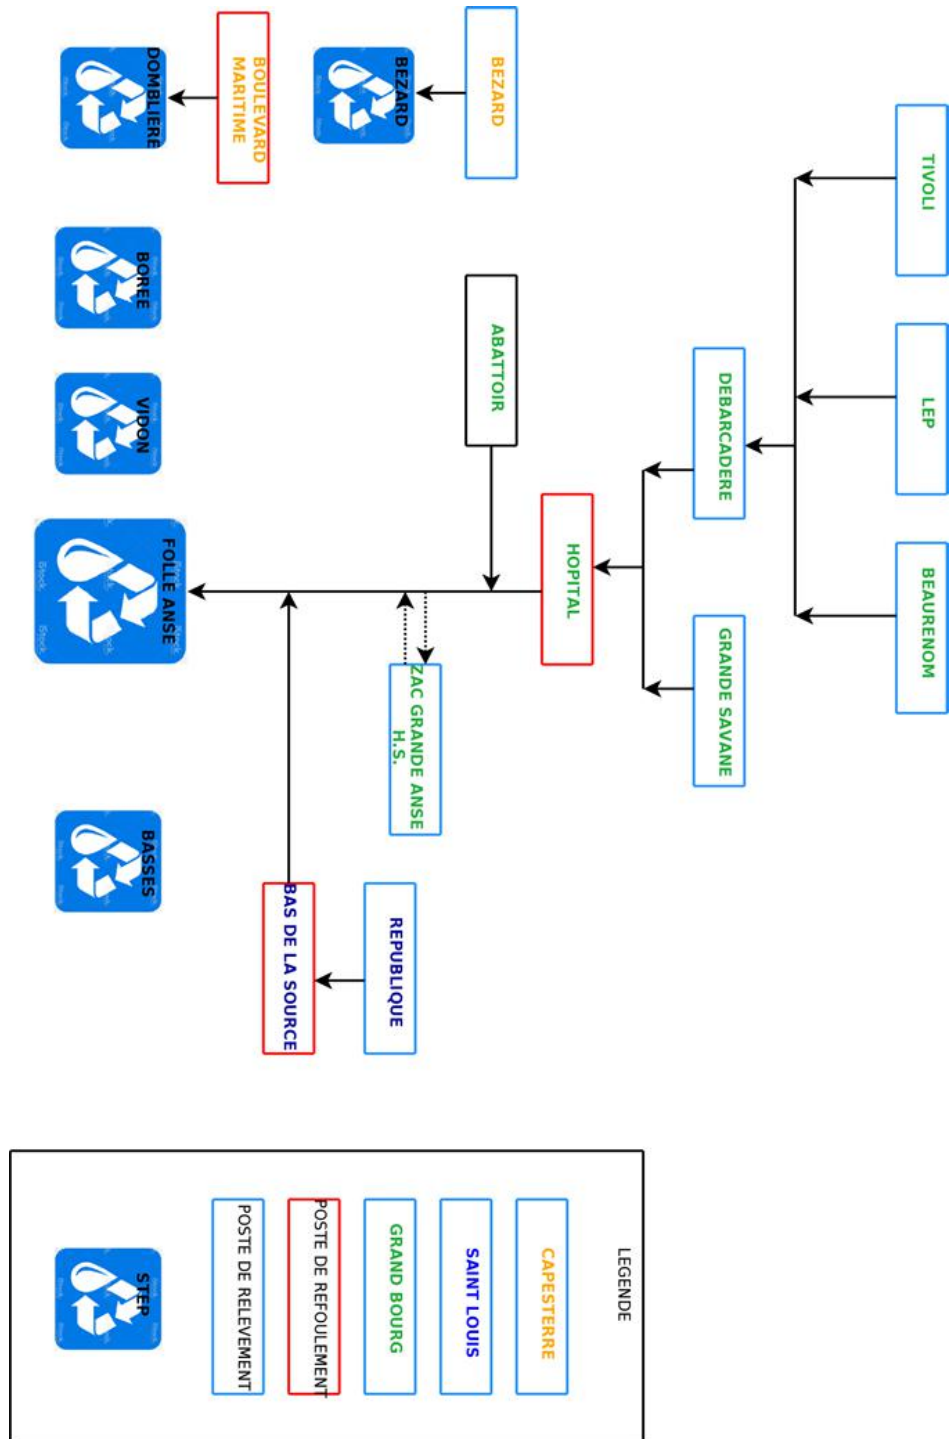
TIVOLI

LEP

BEAURENOM

DEBARCADERE

GRANDE SAVANE

HOPITAL

ABATTOIR

ZAC GRANDE ANSE H.S.

BEZARD

BEZARD

BOULEVARD MARITIME

DOMBLIERE

BOREE

VIDON

FOLLE ANSE

BASSES

REPUBLIQUE

BAS DE LA SOURCE

LEGENDE

CAPESTERRE

SAINT LOUIS

GRAND BOURG

POSTE DE REFOULEMENT

POSTE DE RELEVEMENT

STEP